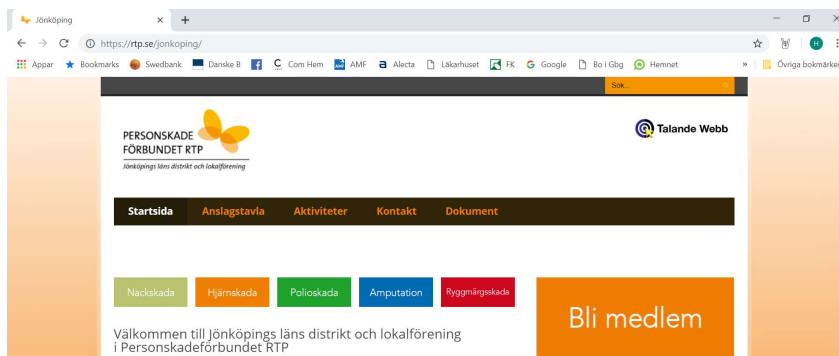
Jönköping
https://rtp.se/jonkoping/
Appar Bookmarks Swedbank Danske B Com Hem AMF Alecta Läkarhuset FK Google Bo i Gbg Hemnet » Övriga bokmärken
Sök...
PERSONSKADE FÖRBUNDET RTP
Jönköpings läns distrikt och lokalförening
Talande Webb
Startsida Anslagstavla Aktiviteter Kontakt Dokument
Nackskada Hjärnskada Polioskada Amputation Ryggmärgsskada
Bli medlem
Välkommen till Jönköpings läns distrikt och lokalförening i Personskadeförbundet RTP